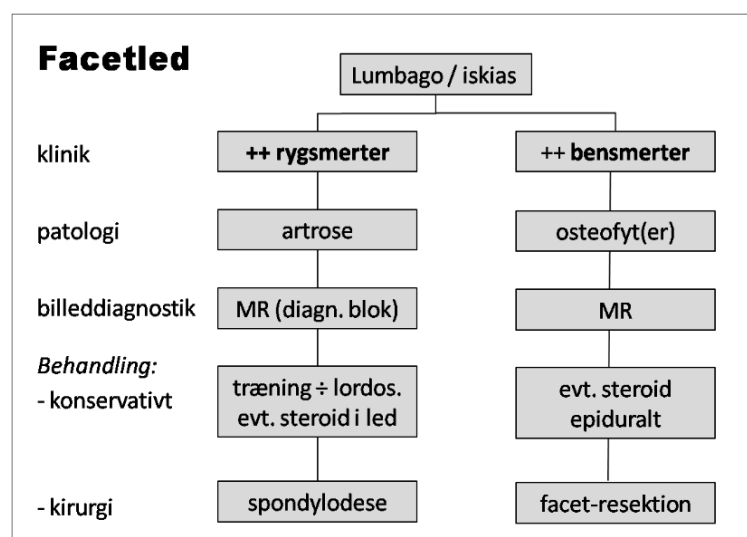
Facetled

Lumbago / iskias

klinik

++ rygsmerter

++ bensmerter

patologi

artrose

osteofyt(er)

billeddiagnostik

MR (diagn. blok)

MR

*Behandling:*

- konservativt

træning ÷ lordos. evt. steroid i led

evt. steroid epiduralt

- kirurgi

spondylodese

facet-resektion